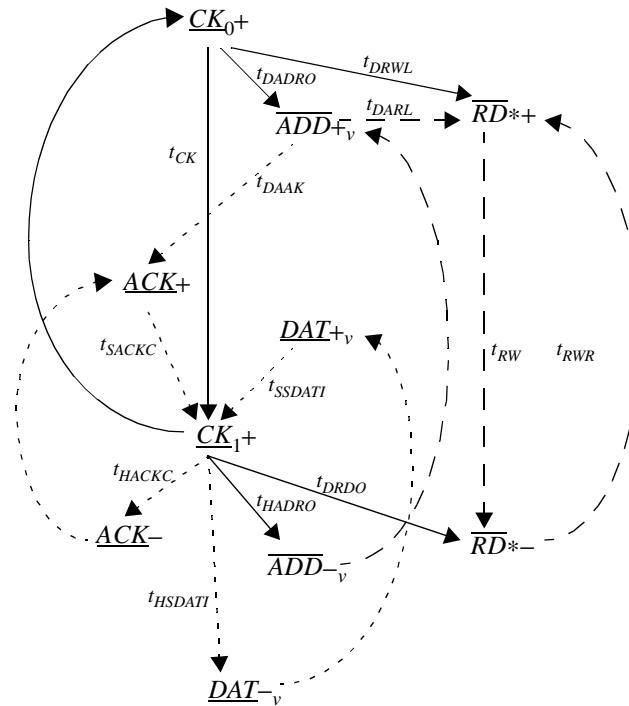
$\underline{CK}_0+$

$t_{DRWL}$

$t_{DADRO}$

$\overline{ADD}+_v$

$t_{DARL}$

$\overline{RD}*+$

$t_{CK}$

$t_{DAAK}$

$\underline{ACK}+$

$\underline{DAT}+_v$

$t_{SACKC}$

$t_{RW}$

$t_{RWR}$

$t_{SSDATI}$

$\underline{CK}_1+$

$t_{HACKC}$

$t_{DRDO}$

$t_{HADRO}$

$\underline{ACK}-$

$\overline{RD}*-$

$\overline{ADD}-_v$

$t_{HSDATI}$

$\underline{DAT}-_v$